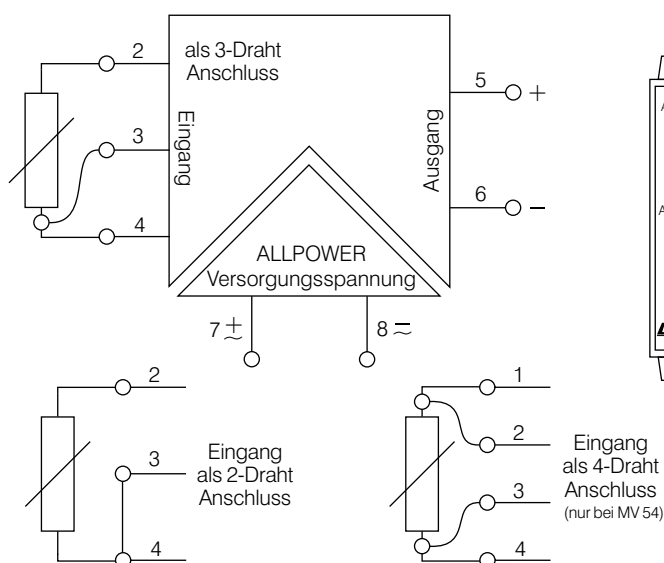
2
als 3-Draht
Anschluss

Eingang

3

4

Ausgang

5 +

6 −

ALLPOWER
Versorgungsspannung

7 $\pm$

8 $\mp$

2

Eingang
als 2-Draht
Anschluss

3

4

1

2

Eingang
als 4-Draht
Anschluss
(nur bei MV 54)

3

4